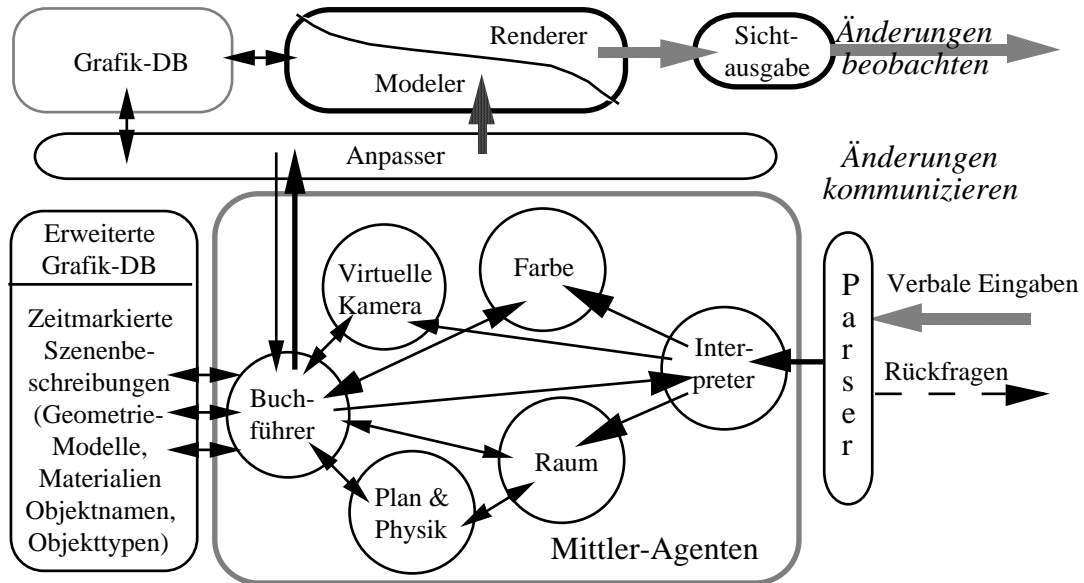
Grafik-DB

Renderer

Modeler

Sichtausgabe

Änderungen beobachten

Anpasser

Änderungen kommunizieren

Erweiterte Grafik-DB

Zeitmarkierte Szenenbeschreibungen (Geometrie-Modelle, Materialien Objektnamen, Objekttypen)

Virtuelle Kamera

Farbe

Buchführer

Interpreter

Raum

Plan & Physik

Mittler-Agenten

P a r s e r

Verbale Eingaben

Rückfragen